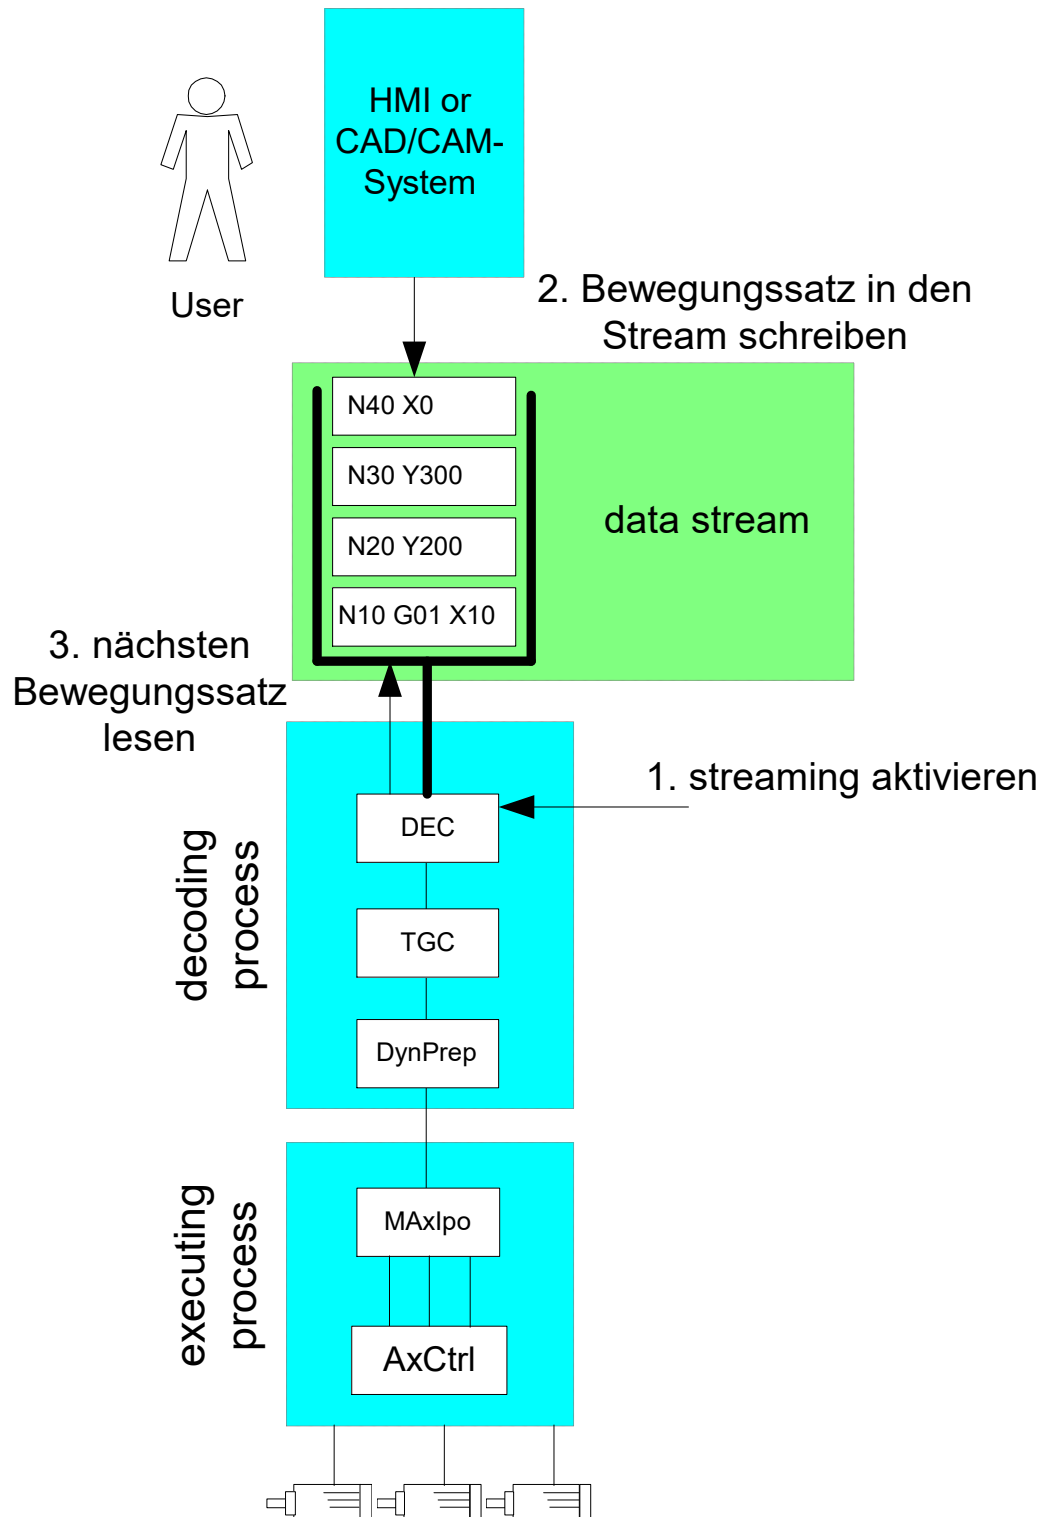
HMI or CAD/CAM-System

User

2. Bewegungssatz in den Stream schreiben

N40 X0

N30 Y300

N20 Y200

N10 G01 X10

data stream

3. nächsten Bewegungssatz lesen

1. streaming aktivieren

decoding process

DEC

TGC

DynPrep

executing process

MAxIpo

AxCtrl